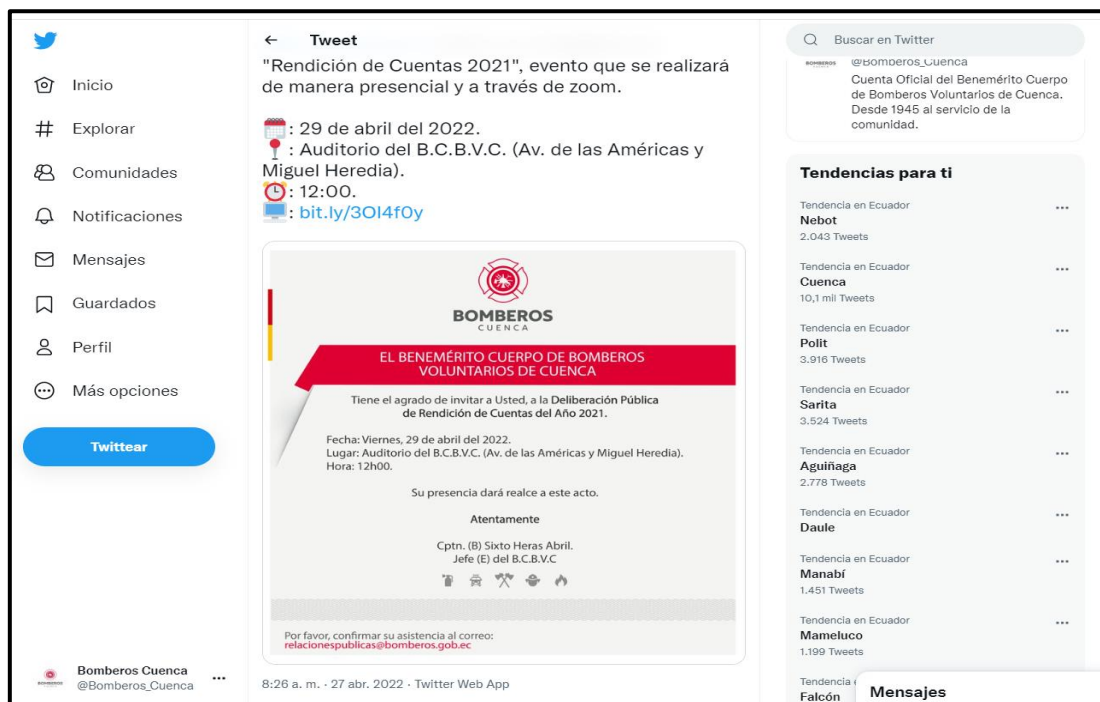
Inicio
Explorar
Comunidades
Notificaciones
Mensajes
Guardados
Perfil
Más opciones
Twittear
Bomberos Cuenca
@Bomberos_Cuenca

← Tweet
"Rendición de Cuentas 2021", evento que se realizará de manera presencial y a través de zoom.

: 29 de abril del 2022.
: Auditorio del B.C.B.V.C. (Av. de las Américas y Miguel Heredia).
: 12:00.
: bit.ly/3OI4f0y

BOMBEROS
CUENCA
EL BENEMÉRITO CUERPO DE BOMBEROS VOLUNTARIOS DE CUENCA
Tiene el agrado de invitar a Usted, a la Deliberación Pública de Rendición de Cuentas del Año 2021.
Fecha: Viernes, 29 de abril del 2022.
Lugar: Auditorio del B.C.B.V.C. (Av. de las Américas y Miguel Heredia).
Hora: 12h00.
Su presencia dará realce a este acto.
Atentamente
Cptn. (B) Sixto Heras Abril.
Jefe (E) del B.C.B.V.C
Por favor, confirmar su asistencia al correo:
relacionespublicas@bomberos.gob.ec

8:26 a. m. · 27 abr. 2022 · Twitter Web App

Buscar en Twitter
@Bomberos_Cuenca
Cuenta Oficial del Benemérito Cuerpo de Bomberos Voluntarios de Cuenca. Desde 1945 al servicio de la comunidad.

Tendencias para ti
Tendencia en Ecuador
Nebot
2.043 Tweets
Tendencia en Ecuador
Cuenca
10,1 mil Tweets
Tendencia en Ecuador
Polit
3.916 Tweets
Tendencia en Ecuador
Sarita
3.524 Tweets
Tendencia en Ecuador
Aguiñaga
2.778 Tweets
Tendencia en Ecuador
Daule
Tendencia en Ecuador
Manabí
1.451 Tweets
Tendencia en Ecuador
Mameluco
1.199 Tweets
Tendencia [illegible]
Falcón
Mensajes